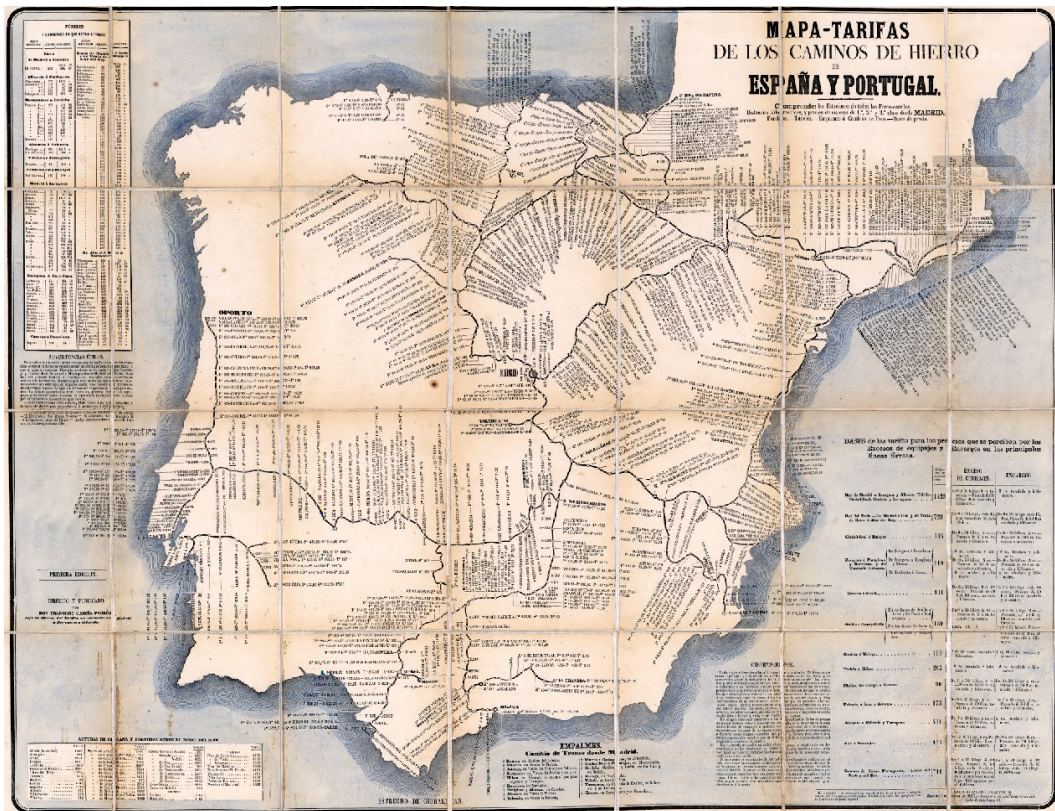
MAPA-TARIFAS
DE LOS CAMINOS DE HIERRO
DE
ESPAÑA Y PORTUGAL.

Comprende las Estaciones de todos los Ferrocarriles. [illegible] precios de 1.ª, 2.ª y 3.ª clase desde MADRID. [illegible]

OPORTO

MADRID

PRIMERA EDICION.

DIBUJADO Y PUBLICADO
POR D. FRANCISCO GARCÍA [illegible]

ADVERTENCIAS ÚTILES.

BASES de las tarifas para los precios que se perciben por los excesos de equipajes y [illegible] Encargos en las principales líneas férreas.

OBSERVACIONES.

EMPALMES.
Cambios de Trenes desde Madrid.

ALTURAS DE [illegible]

ESTRECHO DE GIBRALTAR.

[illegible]